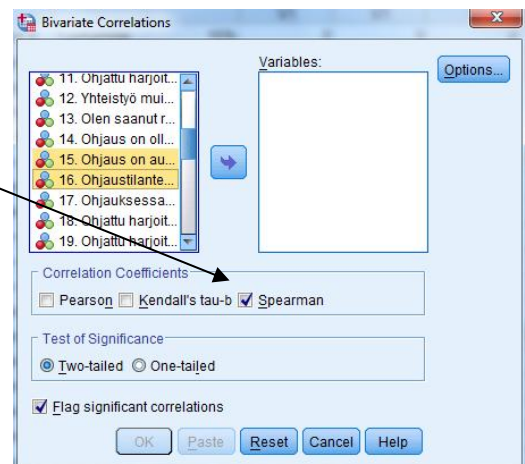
Bivariate Correlations

11. Ohjattu harjoit...
12. Yhteistyö mui...
13. Olen saanut r...
14. Ohjaus on oll...
15. Ohjaus on au...
16. Ohjaustilante...
17. Ohjauksessa...
18. Ohjattu harjoit...
19. Ohjattu harjoit...

Variables:

Options...

Correlation Coefficients
Pearson Kendall's tau-b Spearman

Test of Significance
Two-tailed One-tailed

Flag significant correlations

OK Paste Reset Cancel Help